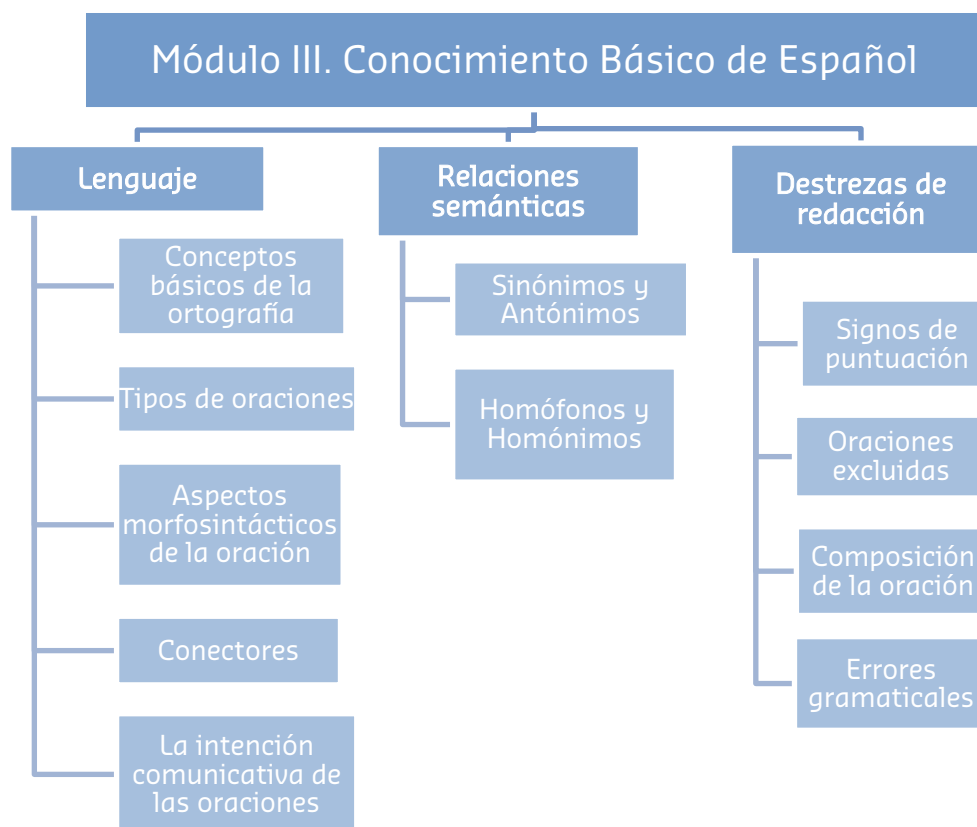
Módulo III. Conocimiento Básico de Español

Lenguaje

Conceptos básicos de la ortografía

Tipos de oraciones

Aspectos morfosintácticos de la oración

Conectores

La intención comunicativa de las oraciones

Relaciones semánticas

Sinónimos y Antónimos

Homófonos y Homónimos

Destrezas de redacción

Signos de puntuación

Oraciones excluidas

Composición de la oración

Errores gramaticales